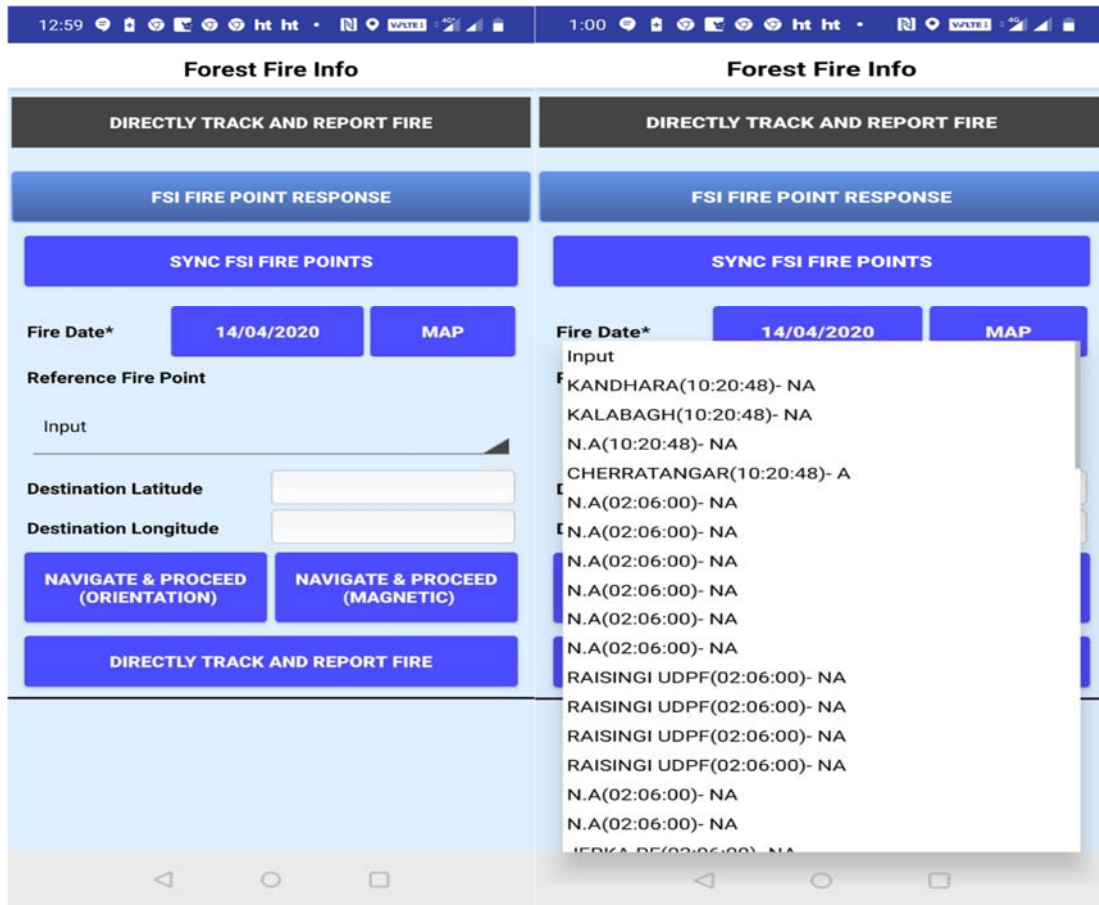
12:59 ht ht VoLTE 4G

Forest Fire Info

DIRECTLY TRACK AND REPORT FIRE

FSI FIRE POINT RESPONSE

SYNC FSI FIRE POINTS

Fire Date* 14/04/2020 MAP

Reference Fire Point

Input

Destination Latitude

Destination Longitude

NAVIGATE & PROCEED (ORIENTATION)

NAVIGATE & PROCEED (MAGNETIC)

DIRECTLY TRACK AND REPORT FIRE

1:00 ht ht VoLTE 4G

Forest Fire Info

DIRECTLY TRACK AND REPORT FIRE

FSI FIRE POINT RESPONSE

SYNC FSI FIRE POINTS

Fire Date* 14/04/2020 MAP

Input
KANDHARA(10:20:48)- NA
KALABAGH(10:20:48)- NA
N.A(10:20:48)- NA
CHERRATANGAR(10:20:48)- A
N.A(02:06:00)- NA
N.A(02:06:00)- NA
N.A(02:06:00)- NA
N.A(02:06:00)- NA
N.A(02:06:00)- NA
N.A(02:06:00)- NA
RAISINGI UDPF(02:06:00)- NA
RAISINGI UDPF(02:06:00)- NA
RAISINGI UDPF(02:06:00)- NA
RAISINGI UDPF(02:06:00)- NA
N.A(02:06:00)- NA
N.A(02:06:00)- NA
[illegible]